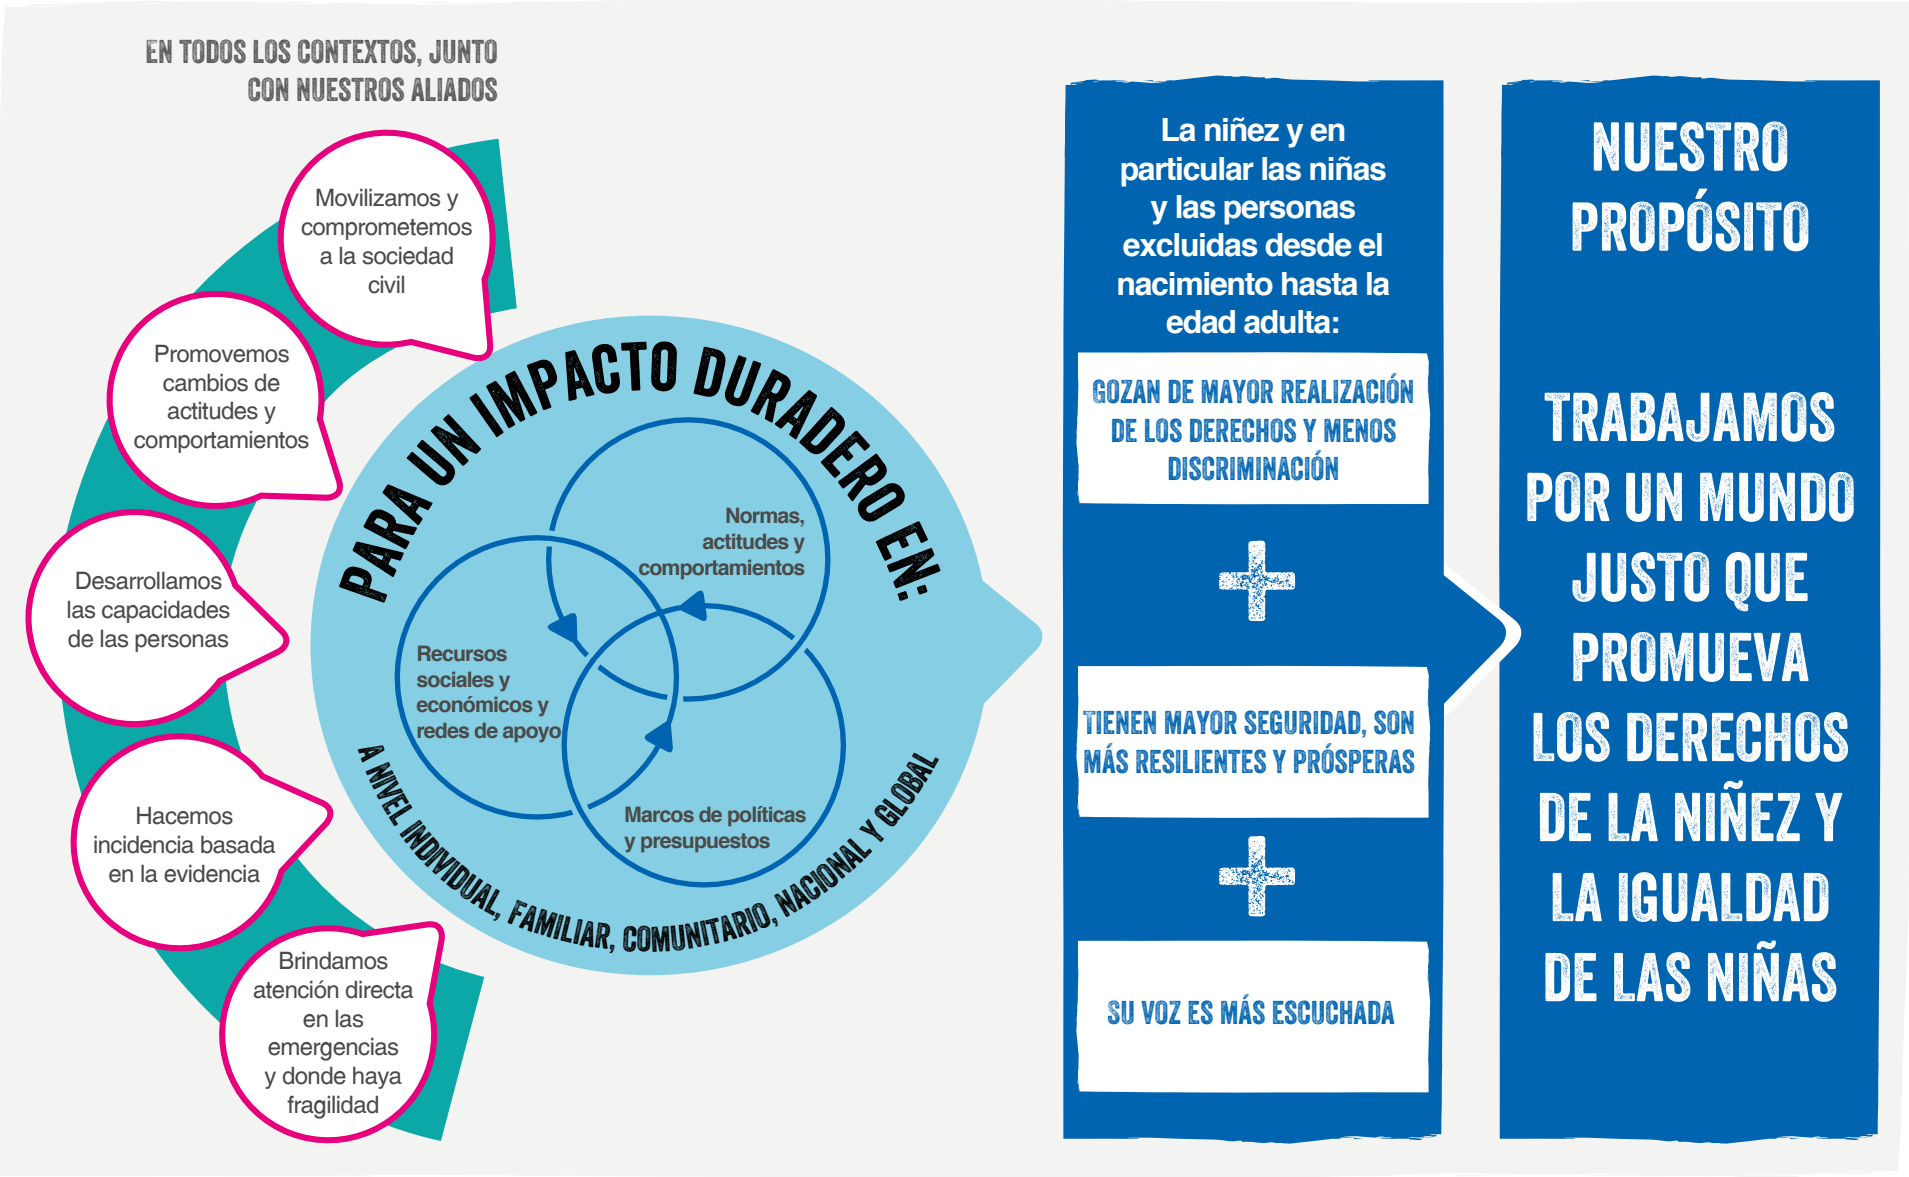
EN TODOS LOS CONTEXTOS, JUNTO CON NUESTROS ALIADOS

Movilizamos y comprometemos a la sociedad civil

Promovemos cambios de actitudes y comportamientos

Desarrollamos las capacidades de las personas

Hacemos incidencia basada en la evidencia

Brindamos atención directa en las emergencias y donde haya fragilidad

PARA UN IMPACTO DURADERO EN:

Normas, actitudes y comportamientos

Recursos sociales y económicos y redes de apoyo

Marcos de políticas y presupuestos

A NIVEL INDIVIDUAL, FAMILIAR, COMUNITARIO, NACIONAL Y GLOBAL

La niñez y en particular las niñas y las personas excluidas desde el nacimiento hasta la edad adulta:

GOZAN DE MAYOR REALIZACIÓN DE LOS DERECHOS Y MENOS DISCRIMINACIÓN

+

TIENEN MAYOR SEGURIDAD, SON MÁS RESILIENTES Y PRÓSPERAS

+

SU VOZ ES MÁS ESCUCHADA

NUESTRO PROPÓSITO

TRABAJAMOS POR UN MUNDO JUSTO QUE PROMUEVA LOS DERECHOS DE LA NIÑEZ Y LA IGUALDAD DE LAS NIÑAS